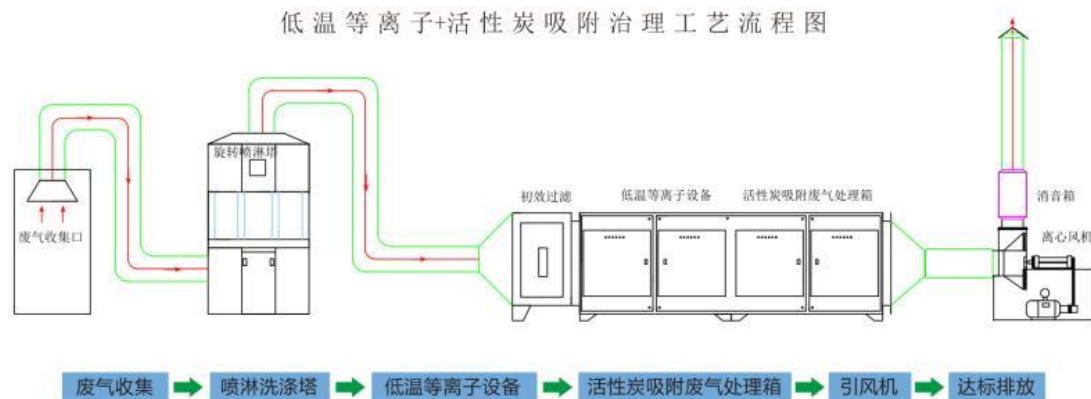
低温等离子+活性炭吸附治理工艺流程图

旋转喷淋塔

废气收集口

初效过滤

低温等离子设备

活性炭吸附废气处理箱

消音箱

离心风机

废气收集 ➡ 喷淋洗涤塔 ➡ 低温等离子设备 ➡ 活性炭吸附废气处理箱 ➡ 引风机 ➡ 达标排放